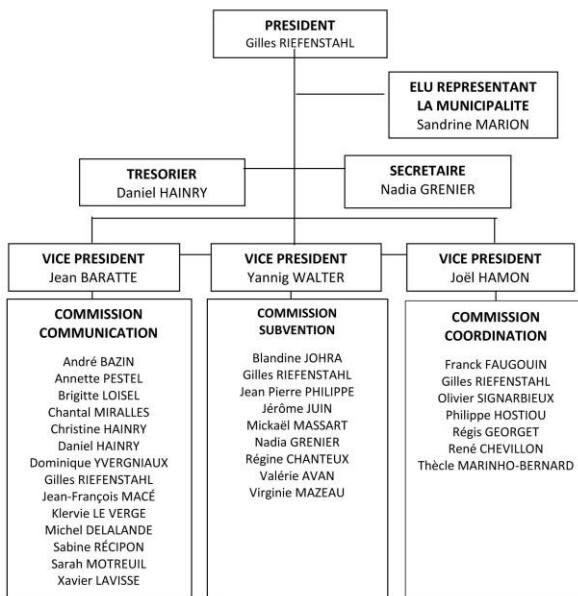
PRESIDENT
Gilles RIEFENSTAHL

ELU REPRESENTANT LA MUNICIPALITE
Sandrine MARION

TRESORIER
Daniel HAINRY

SECRETAIRE
Nadia GRENIER

VICE PRESIDENT
Jean BARATTE

VICE PRESIDENT
Yannig WALTER

VICE PRESIDENT
Joël HAMON

COMMISSION COMMUNICATION

André BAZIN
Annette PESTEL
Brigitte LOISEL
Chantal MIRALLES
Christine HAINRY
Daniel HAINRY
Dominique YVERGNIAUX
Gilles RIEFENSTAHL
Jean-François MACÉ
Klervie LE VERGE
Michel DELALANDE
Sabine RÉCIPON
Sarah MOTREUIL
Xavier LAVISSE

COMMISSION SUBVENTION

Blandine JOHRA
Gilles RIEFENSTAHL
Jean Pierre PHILIPPE
Jérôme JUIN
Mickaël MASSART
Nadia GRENIER
Régine CHANTEUX
Valérie AVAN
Virginie MAZEAU

COMMISSION COORDINATION

Franck FAUGOUIN
Gilles RIEFENSTAHL
Olivier SIGNARBIEUX
Philippe HOSTIOU
Régis GEORGET
René CHEVILLON
Thècle MARINHO-BERNARD